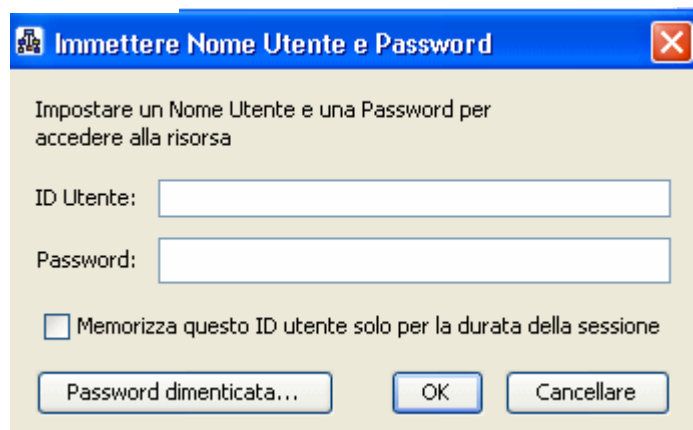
Immettere Nome Utente e Password

Impostare un Nome Utente e una Password per accedere alla risorsa

ID Utente:

Password:

Memorizza questo ID utente solo per la durata della sessione

Password dimenticata...

OK

Cancellare